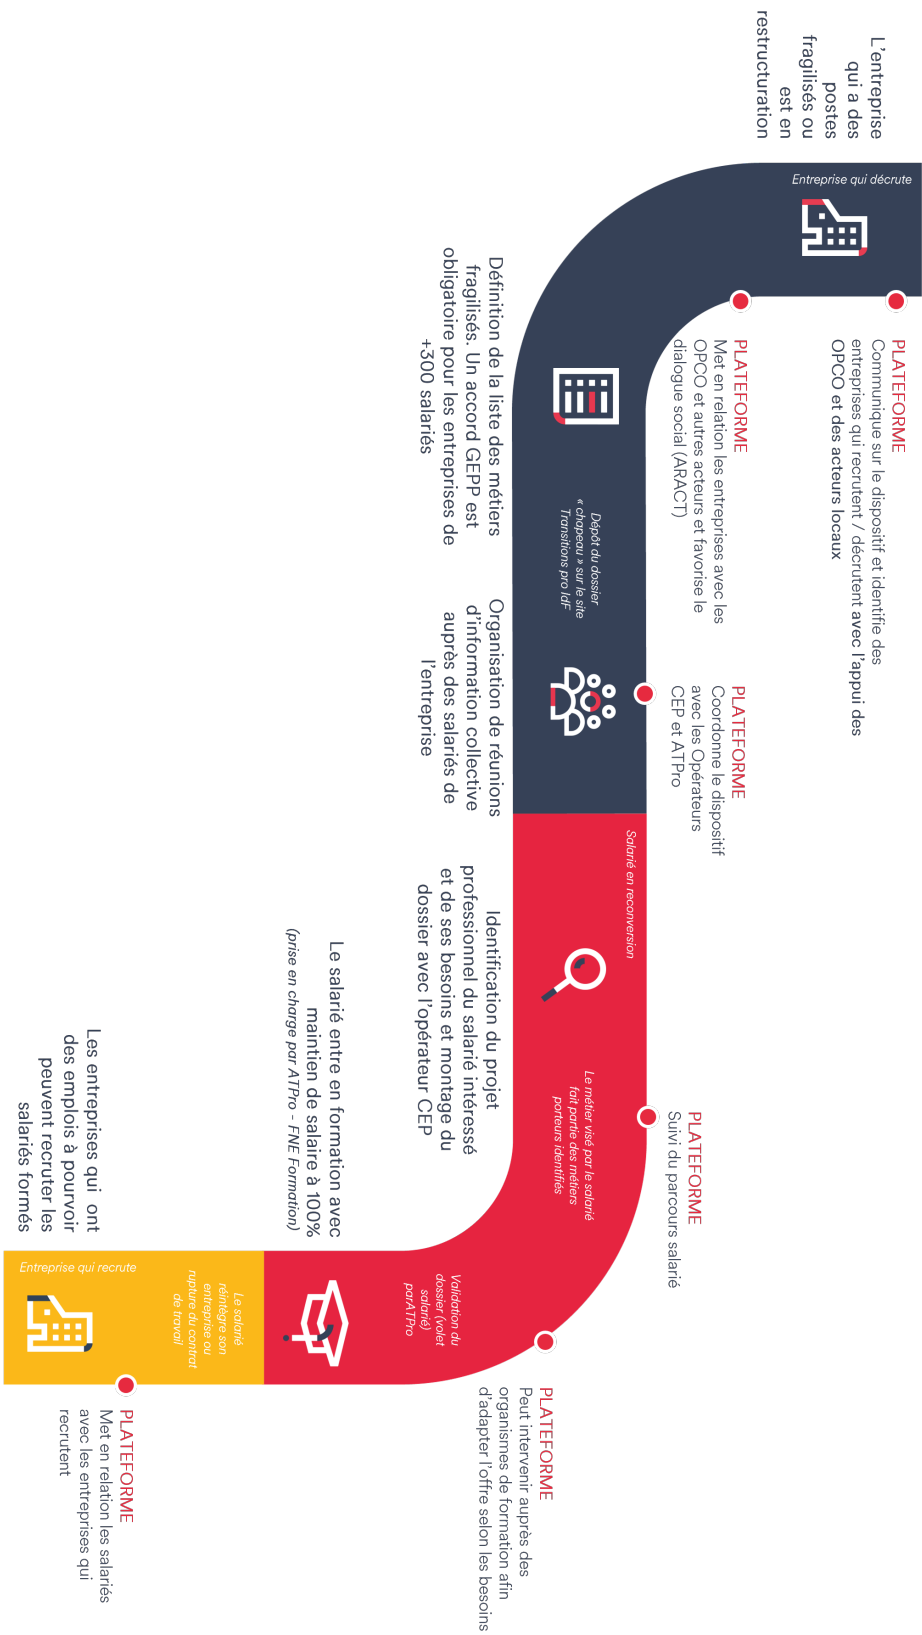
L'entreprise qui a des postes fragilisés ou est en restructuration

Entreprise qui décrute

PLATEFORME
Communique sur le dispositif et identifie des entreprises qui recrutent / décrutent avec l'appui des OPCO et des acteurs locaux

PLATEFORME
Met en relation les entreprises avec les OPCO et autres acteurs et favorise le dialogue social (ARACT)

Définition de la liste des métiers fragilisés. Un accord GEPP est obligatoire pour les entreprises de +300 salariés

Dépôt du dossier « chapeau » sur le site Transitions pro IdF

PLATEFORME
Coordonne le dispositif avec les Opérateurs CEP et ATPro

Organisation de réunions d'information collective auprès des salariés de l'entreprise

Salarié en reconversion

Identification du projet professionnel du salarié intéressé et de ses besoins et montage du dossier avec l'opérateur CEP

PLATEFORME
Suivi du parcours salarié

Le métier visé par le salarié fait partie des métiers porteurs identifiés

Le salarié entre en formation avec maintien de salaire à 100%
(prise en charge par ATPro - FNE Formation)

Validation du dossier (volet salarié) par ATPro

PLATEFORME
Peut intervenir auprès des organismes de formation afin d'adapter l'offre selon les besoins

Les entreprises qui ont des emplois à pourvoir peuvent recruter les salariés formés

Entreprise qui recrute

Le salarié réintègre son entreprise ou rupture du contrat de travail

PLATEFORME
Met en relation les salariés avec les entreprises qui recrutent